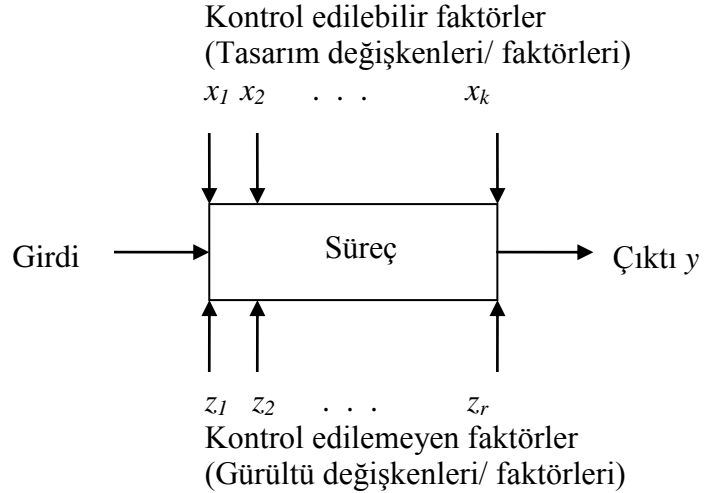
Kontrol edilebilir faktörler
(Tasarım değişkenleri/ faktörleri)

$x_1$ $x_2$ . . . $x_k$

Girdi

Süreç

Çıktı $y$

$z_1$ $z_2$ . . . $z_r$

Kontrol edilemeyen faktörler
(Gürültü değişkenleri/ faktörleri)